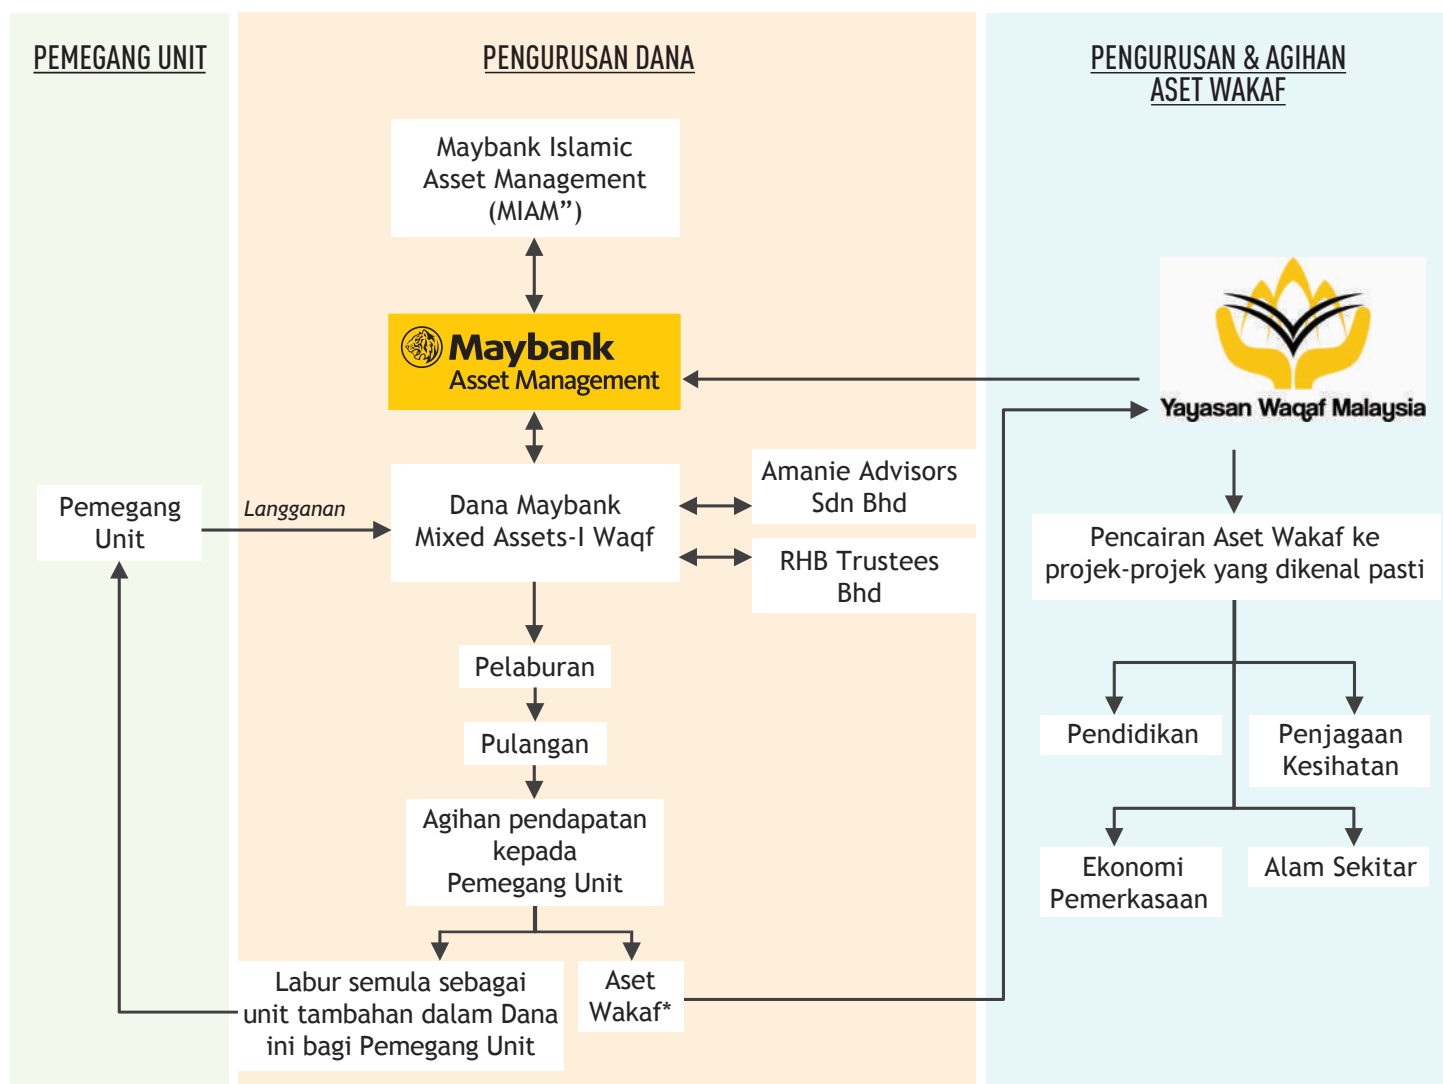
PEMEGANG UNIT

PENGURUSAN DANA

PENGURUSAN & AGIHAN ASET WAKAF

Maybank Islamic Asset Management (MIAM”)

Maybank Asset Management

Yayasan Waqaf Malaysia

Pemegang Unit

Langganan

Dana Maybank Mixed Assets-I Waqf

Amanie Advisors Sdn Bhd

RHB Trustees Bhd

Pencairan Aset Wakaf ke projek-projek yang dikenal pasti

Pelaburan

Pulangan

Agihan pendapatan kepada Pemegang Unit

Pendidikan

Penjagaan Kesihatan

Ekonomi Pemerkasaan

Alam Sekitar

Labur semula sebagai unit tambahan dalam Dana ini bagi Pemegang Unit

Aset Wakaf*